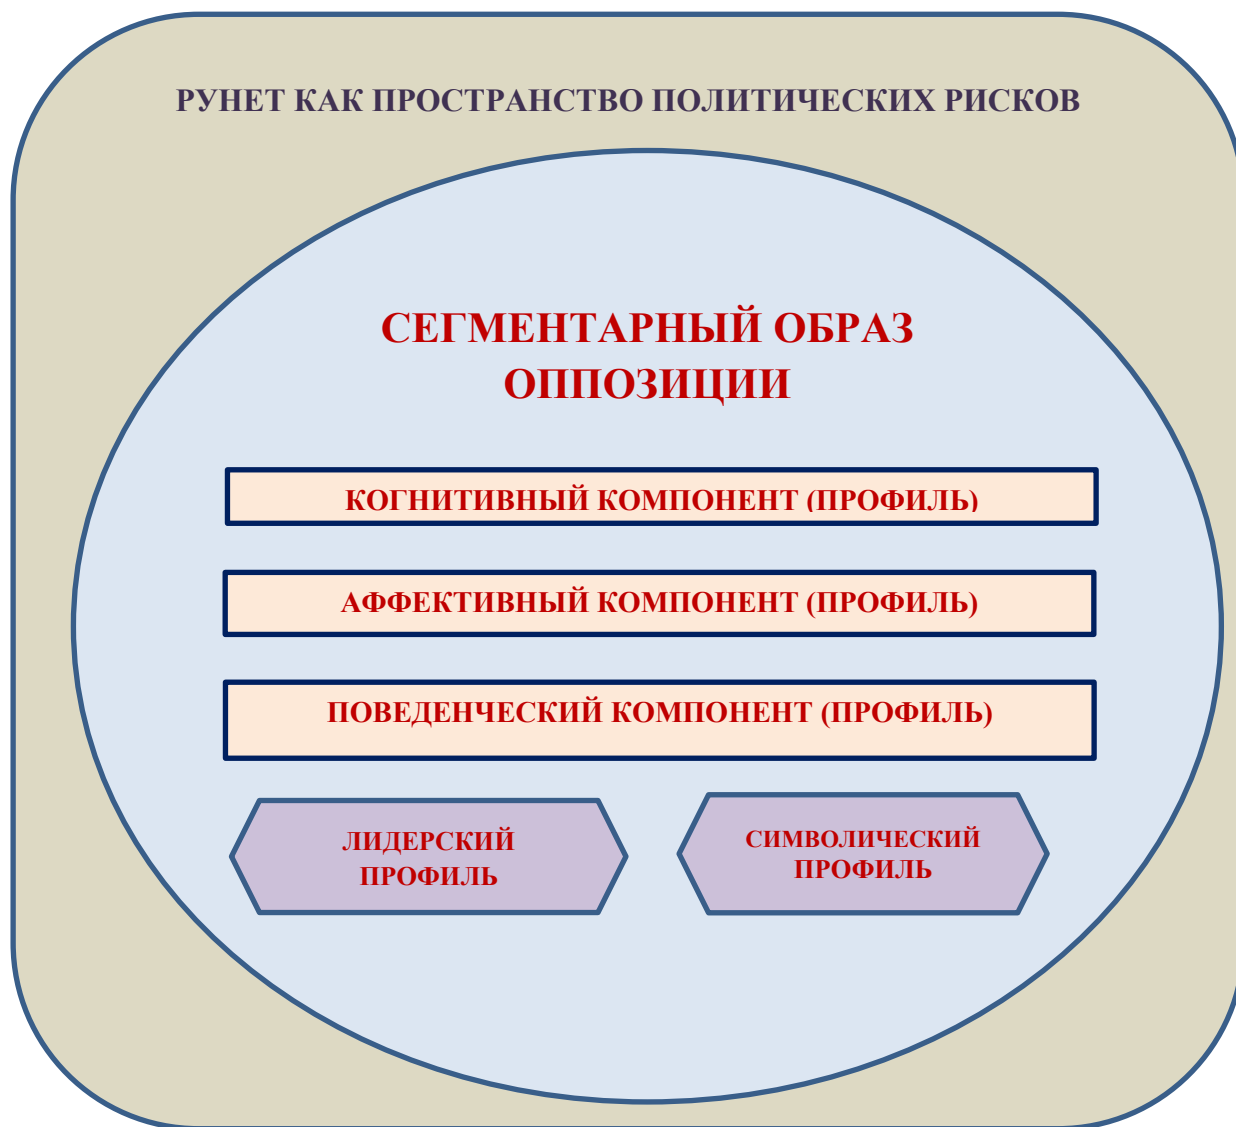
РУНЕТ КАК ПРОСТРАНСТВО ПОЛИТИЧЕСКИХ РИСКОВ

СЕГМЕНТАРНЫЙ ОБРАЗ ОППОЗИЦИИ

КОГНИТИВНЫЙ КОМПОНЕНТ (ПРОФИЛЬ)

АФФЕКТИВНЫЙ КОМПОНЕНТ (ПРОФИЛЬ)

ПОВЕДЕНЧЕСКИЙ КОМПОНЕНТ (ПРОФИЛЬ)

ЛИДЕРСКИЙ ПРОФИЛЬ

СИМВОЛИЧЕСКИЙ ПРОФИЛЬ